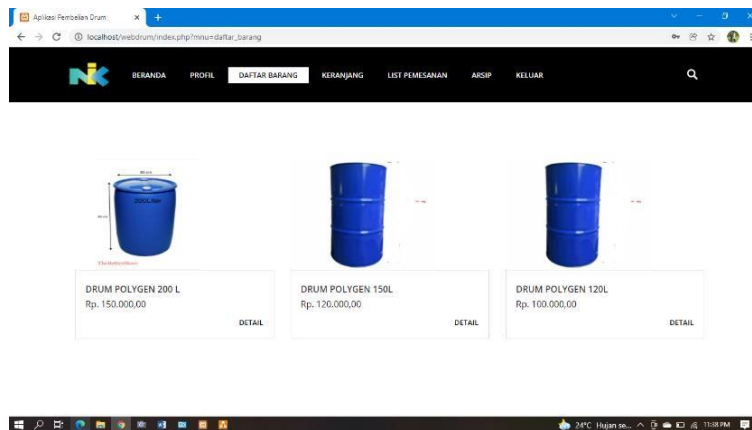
Aplikasi Pembelian Drum
localhost/webdrum/index.php?mnu=daftar_barang

BERANDA PROFIL DAFTAR BARANG KERANJANG LIST PEMESANAN ARSIP KELUAR

200L Kan

DRUM POLYGEN 200 L
Rp. 150.000,00
DETAIL

DRUM POLYGEN 150L
Rp. 120.000,00
DETAIL

DRUM POLYGEN 120L
Rp. 100.000,00
DETAIL

24°C Hujan se... 11:38 PM